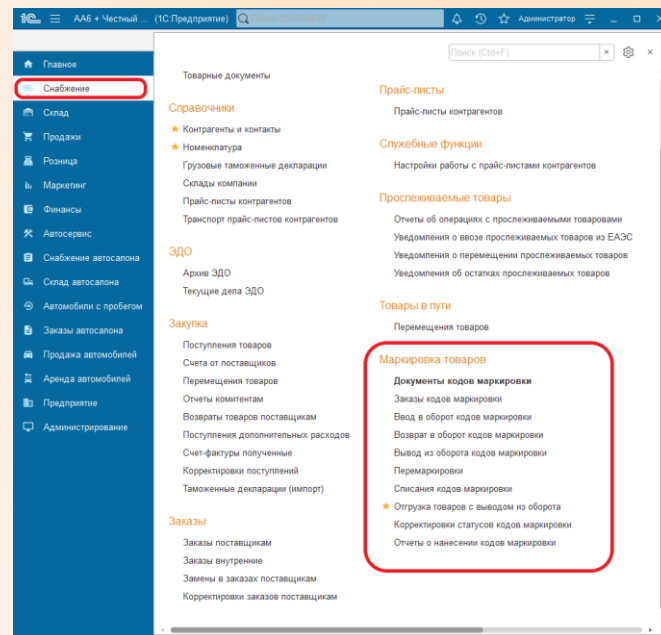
1С АА6 + Честный ... (1С:Предприятие) Поиск Ctrl+Shift+F Администратор

Главное
Снабжение
Склад
Продажи
Розница
Маркетинг
Финансы
Автосервис
Снабжение автосалона
Склад автосалона
Автомобили с пробегом
Заказы автосалона
Продажа автомобилей
Аренда автомобилей
Предприятие
Администрирование

Поиск (Ctrl+F)

Товарные документы

Справочники
Контрагенты и контакты
Номенклатура
Грузовые таможенные декларации
Склады компании
Прайс-листы контрагентов
Транспорт прайс-листов контрагентов

ЭДО
Архив ЭДО
Текущие дела ЭДО

Закупка
Поступления товаров
Счета от поставщиков
Перемещения товаров
Отчеты комитентам
Возвраты товаров поставщикам
Поступления дополнительных расходов
Счет-фактуры полученные
Корректировки поступлений
Таможенные декларации (импорт)

Заказы
Заказы поставщикам
Заказы внутренние
Замены в заказах поставщикам
Корректировки заказов поставщикам

Прайс-листы
Прайс-листы контрагентов

Служебные функции
Настройки работы с прайс-листами контрагентов

Прослеживаемые товары
Отчеты об операциях с прослеживаемыми товарами
Уведомления о ввозе прослеживаемых товаров из ЕАЭС
Уведомления о перемещении прослеживаемых товаров
Уведомления об остатках прослеживаемых товаров

Товары в пути
Перемещения товаров

Маркировка товаров
Документы кодов маркировки
Заказы кодов маркировки
Ввод в оборот кодов маркировки
Возврат в оборот кодов маркировки
Вывод из оборота кодов маркировки
Перемаркировки
Списания кодов маркировки
Отгрузка товаров с выводом из оборота
Корректировки статусов кодов маркировки
Отчеты о нанесении кодов маркировки